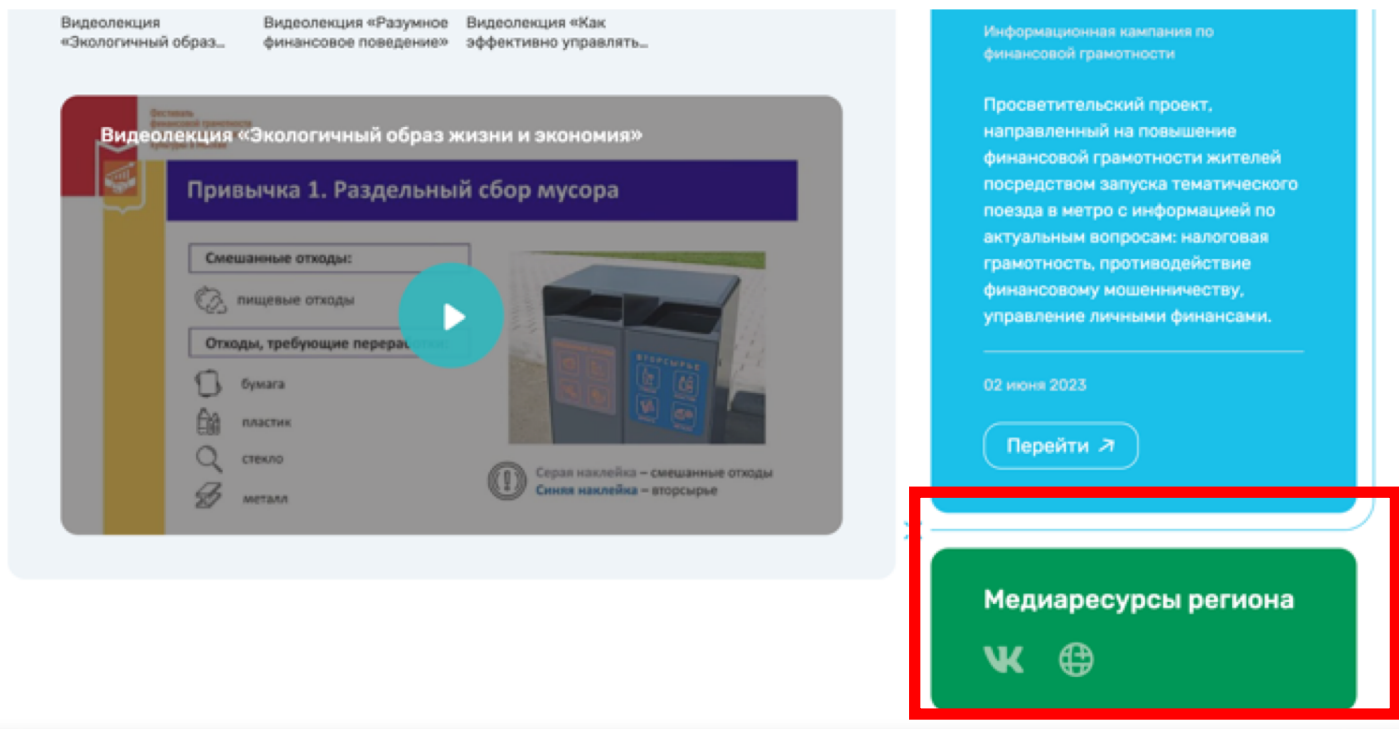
Видеолекция «Экологичный образ...

Видеолекция «Разумное финансовое поведение»

Видеолекция «Как эффективно управлять...

Видеолекция «Экологичный образ жизни и экономия»

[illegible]

Привычка 1. Раздельный сбор мусора

Смешанные отходы:

пищевые отходы

Отходы, требующие перера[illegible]

бумага

пластик

стекло

металл

ВТОРСЫРЬЕ

Серая наклейка – смешанные отходы
Синяя наклейка – вторсырье

Информационная кампания по финансовой грамотности

Просветительский проект, направленный на повышение финансовой грамотности жителей посредством запуска тематического поезда в метро с информацией по актуальным вопросам: налоговая грамотность, противодействие финансовому мошенничеству, управление личными финансами.

02 июня 2023

Перейти ↗

Медиаресурсы региона